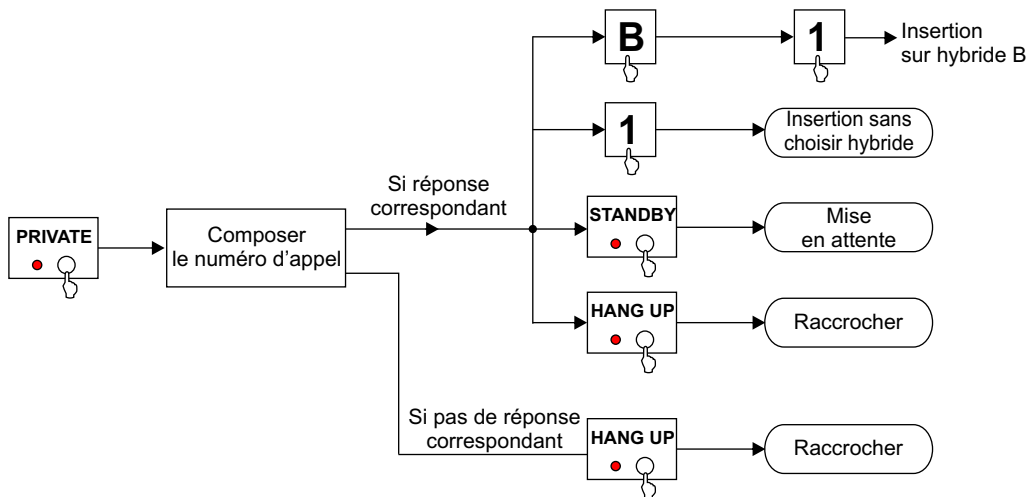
PRIVATE

Composer le numéro d’appel

Si réponse correspondant

B

1

Insertion sur hybride B

1

Insertion sans choisir hybride

STANDBY

Mise en attente

HANG UP

Raccrocher

Si pas de réponse correspondant

HANG UP

Raccrocher